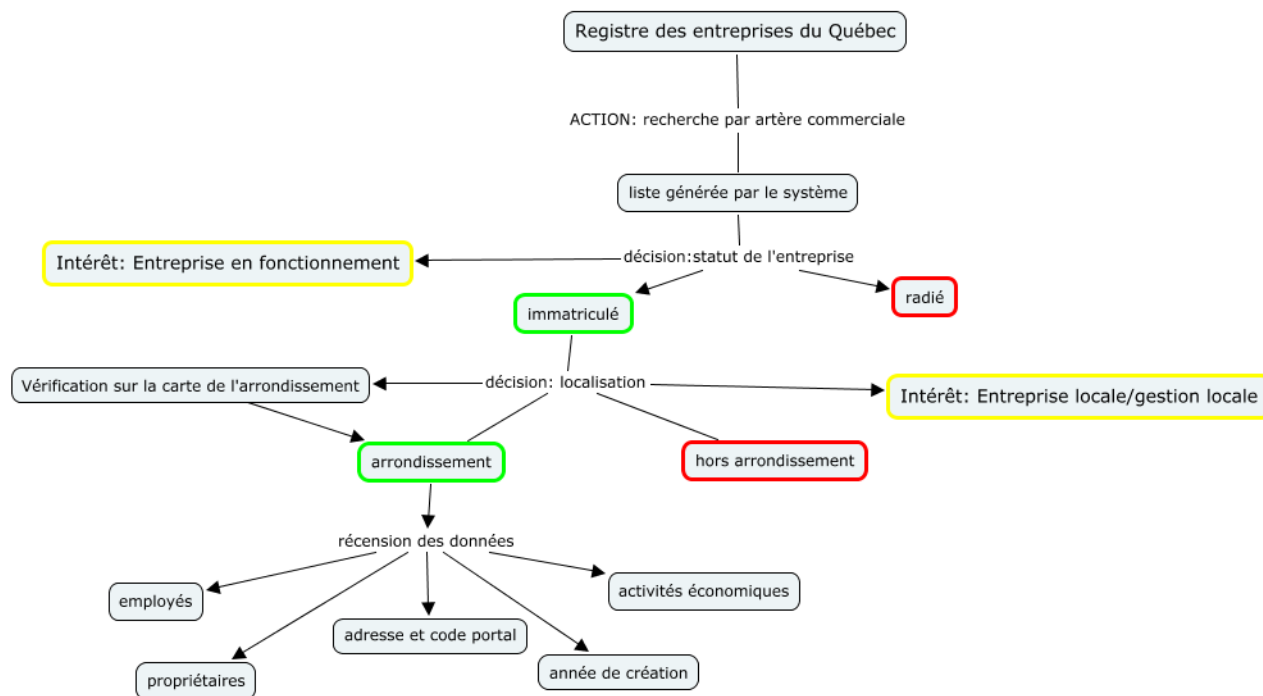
Registre des entreprises du Québec

ACTION: recherche par artère commerciale

liste générée par le système

Intérêt: Entreprise en fonctionnement

décision:statut de l'entreprise

immatriculé

radié

Vérification sur la carte de l'arrondissement

décision: localisation

Intérêt: Entreprise locale/gestion locale

arrondissement

hors arrondissement

récension des données

employés

activités économiques

adresse et code portal

propriétaires

année de création